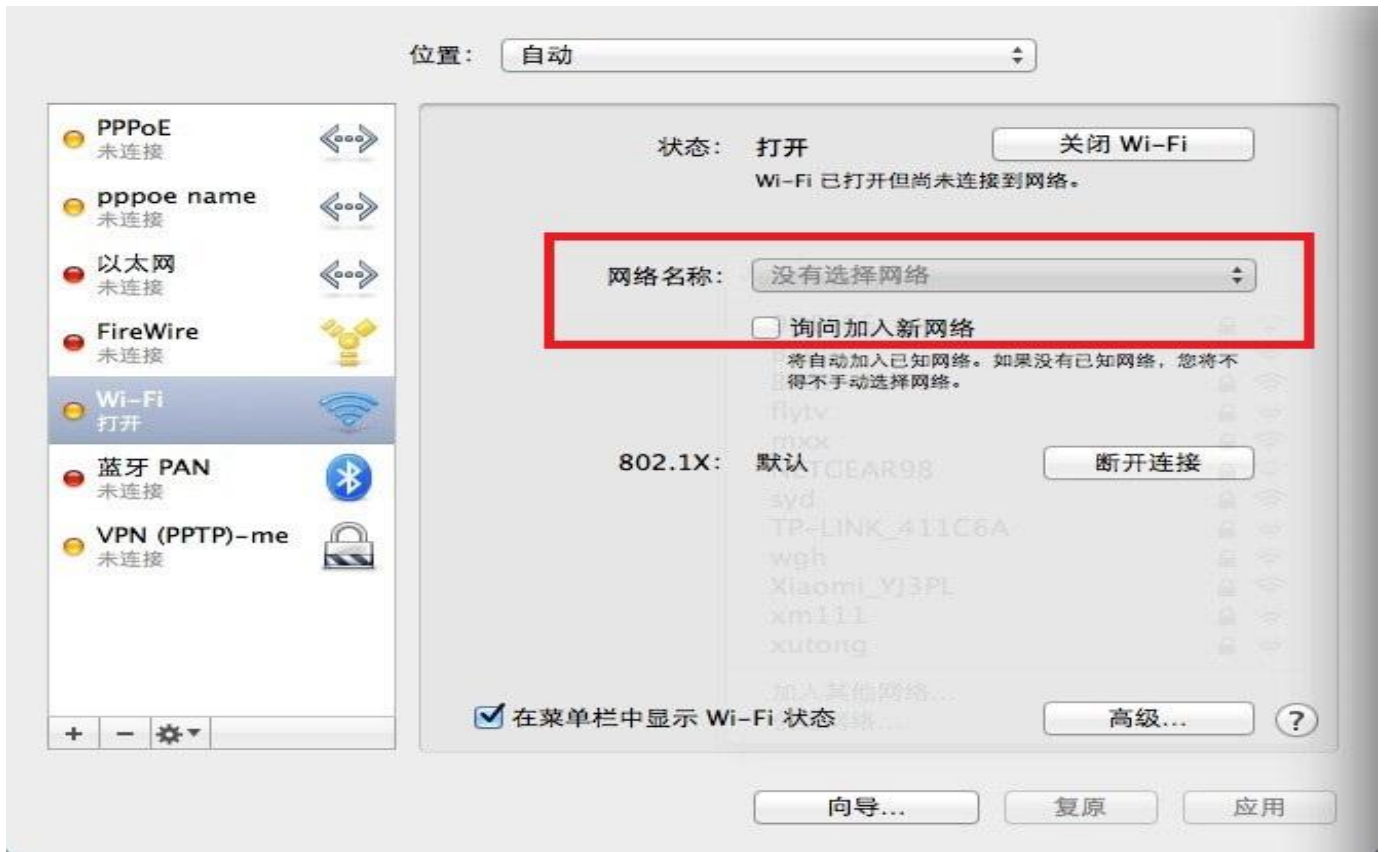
位置： 自动

PPPoE
未连接

pppoe name
未连接

以太网
未连接

FireWire
未连接

Wi-Fi
打开

蓝牙 PAN
未连接

VPN (PPTP)-me
未连接

+ − ⚙▾

状态： 打开

关闭 Wi-Fi

Wi-Fi 已打开但尚未连接到网络。

网络名称： 没有选择网络

询问加入新网络

将自动加入已知网络。如果没有已知网络，您将不得不手动选择网络。

flytv
mxx
NETGEAR98
syd
TP-LINK_411C6A
wgh
Xiaomi_YJ3PL
xm111
xutong
加入其他网络...

802.1X： 默认

断开连接

在菜单栏中显示 Wi-Fi 状态

高级...

?

向导...

复原

应用